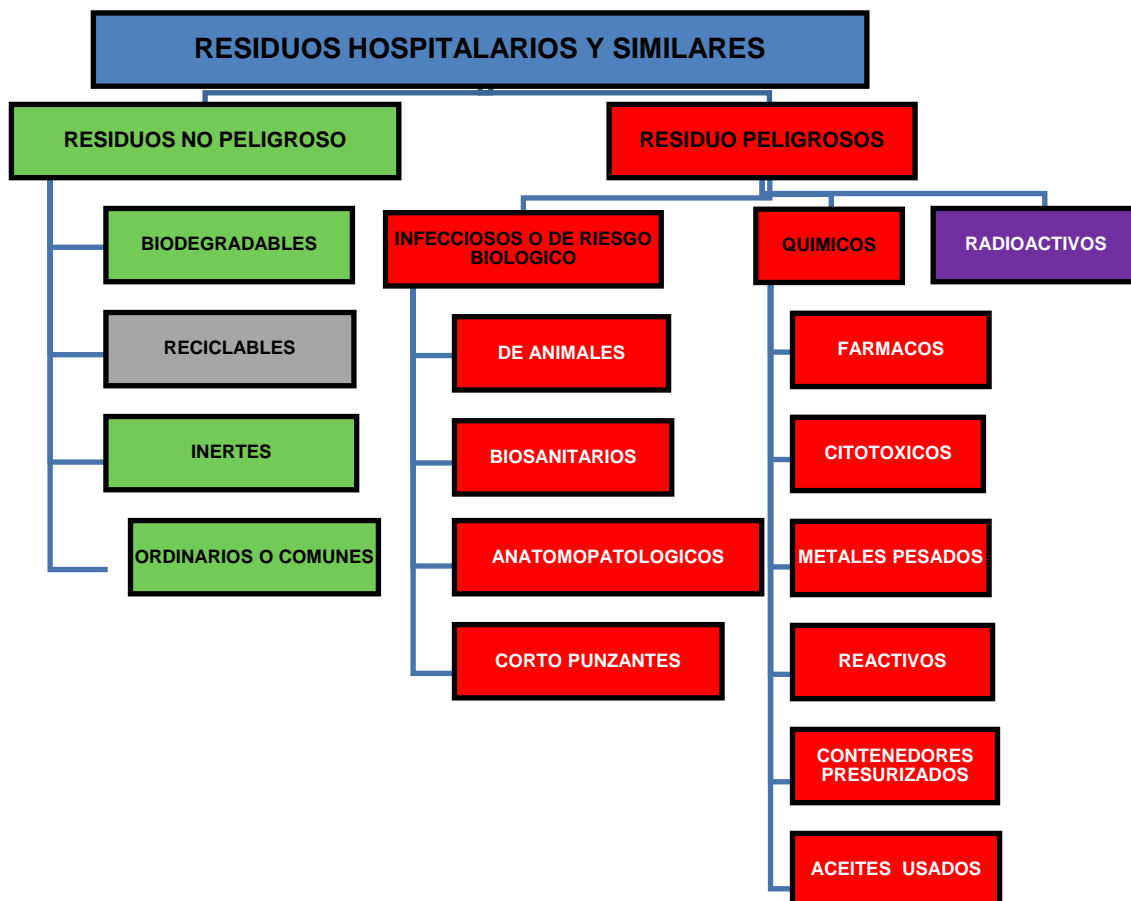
RESIDUOS HOSPITALARIOS Y SIMILARES

RESIDUOS NO PELIGROSO

BIODEGRADABLES

RECICLABLES

INERTES

ORDINARIOS O COMUNES

RESIDUO PELIGROSOS

INFECCIOSOS O DE RIESGO BIOLOGICO

DE ANIMALES

BIOSANITARIOS

ANATOMOPATOLOGICOS

CORTO PUNZANTES

QUIMICOS

FARMACOS

CITOTOXICOS

METALES PESADOS

REACTIVOS

CONTENEDORES PRESURIZADOS

ACEITES USADOS

RADIOACTIVOS